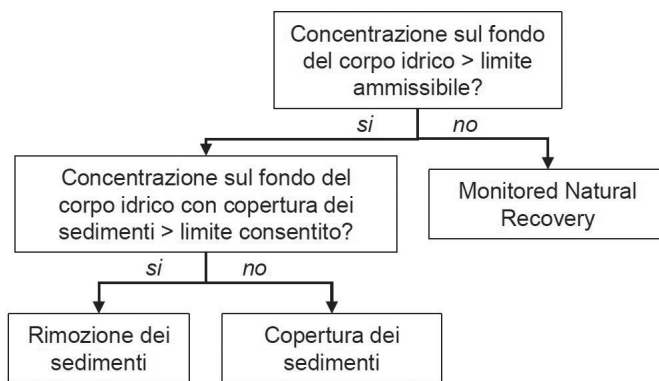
Concentrazione sul fondo del corpo idrico > limite ammissibile?

si

no

Concentrazione sul fondo del corpo idrico con copertura dei sedimenti > limite consentito?

Monitored Natural Recovery

si

no

Rimozione dei sedimenti

Copertura dei sedimenti